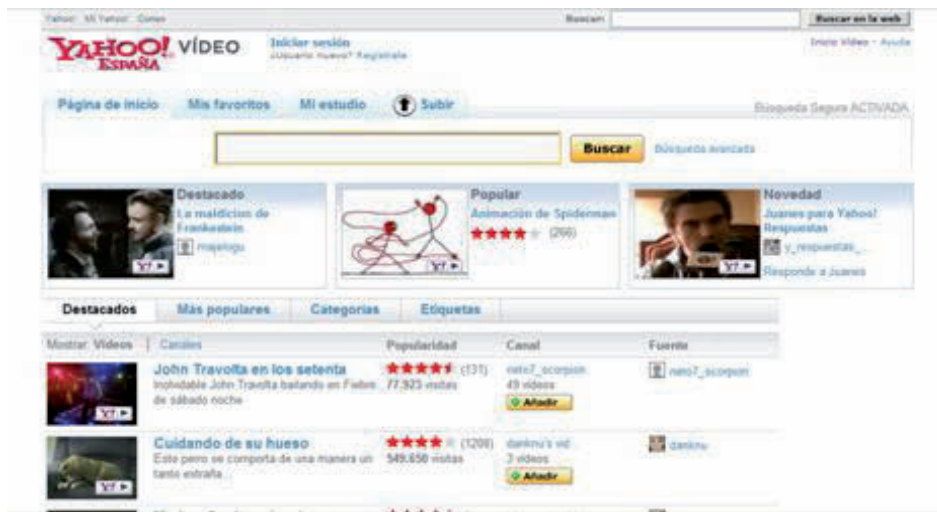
Yahoo! Mi Yahoo! Correo

Buscar:

Buscar en la web

YAHOO! ESPAÑA VÍDEO

Iniciar sesión
¿Usuario nuevo? Regístrate

Inicio Vídeo - Ayuda

Página de inicio

Mis favoritos

Mi estudio

Subir

Búsqueda Segura ACTIVADA

Buscar

Búsqueda avanzada

Destacado
La maldición de Frankestein
majalogu

Y!

Popular
Animación de Spiderman
(266)

Y!

Novedad
Juanes para Yahoo! Respuestas
y_respuestas_

Y!

Responde a Juanes

Destacados

Más populares

Categorías

Etiquetas

Mostrar: Vídeos | Canales

Popularidad

Canal

Fuente

John Travolta en los setenta
Inolvidable John Travolta bailando en Fiebre de sábado noche

Y!

(131)
77.923 visitas

neto7_scorpion
49 vídeos

Añadir

neto7_scorpion

Cuidando de su hueso
Este perro se comporta de una manera un tanto extraña...

Y!

(1208)
549.650 visitas

dankru's vid
3 vídeos

Añadir

dankru